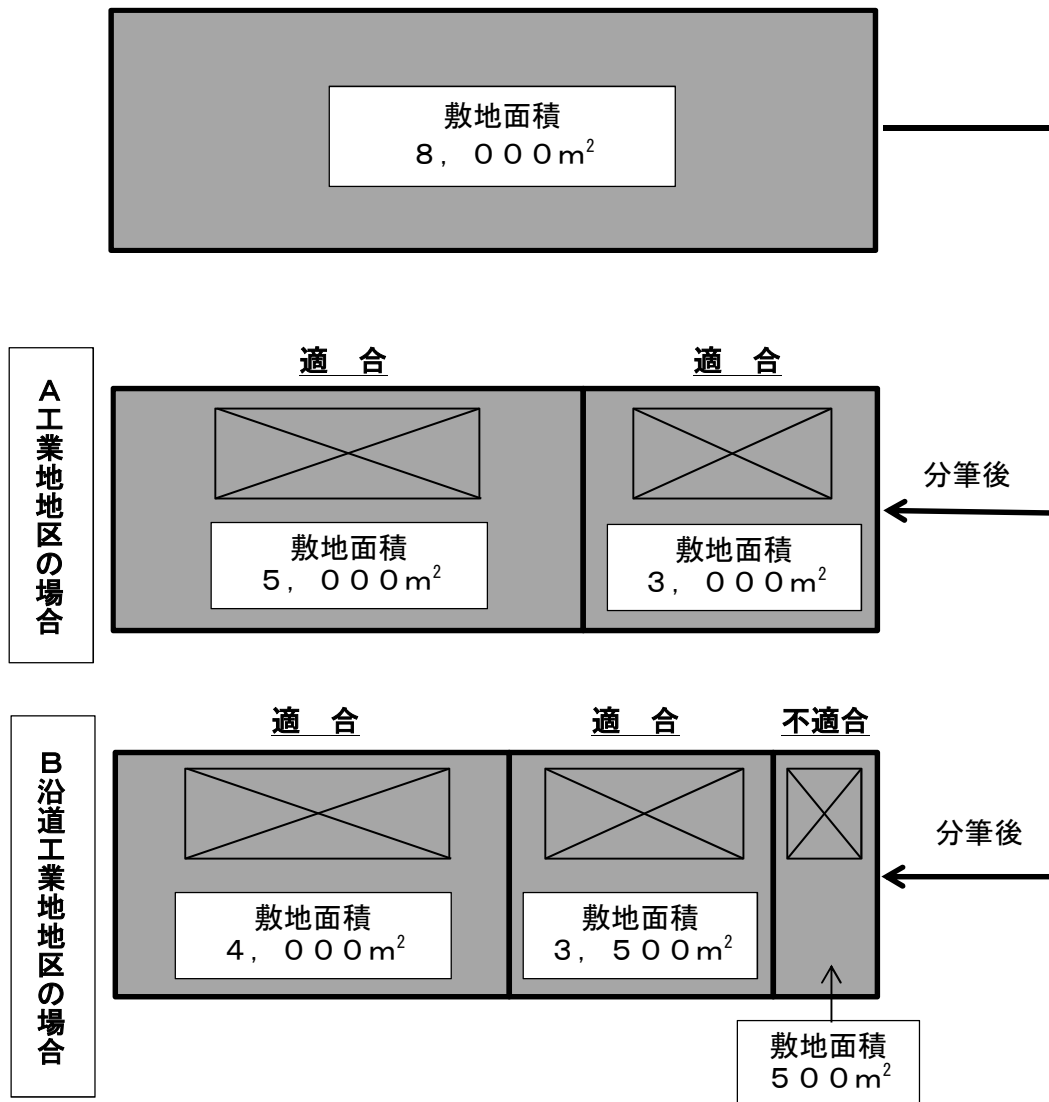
敷地面積
8，000$m^2$

A工業地地区の場合

適　合

適　合

分筆後

敷地面積
5，000$m^2$

敷地面積
3，000$m^2$

B沿道工業地地区の場合

適　合

適　合

不適合

分筆後

敷地面積
4，000$m^2$

敷地面積
3，500$m^2$

敷地面積
500$m^2$